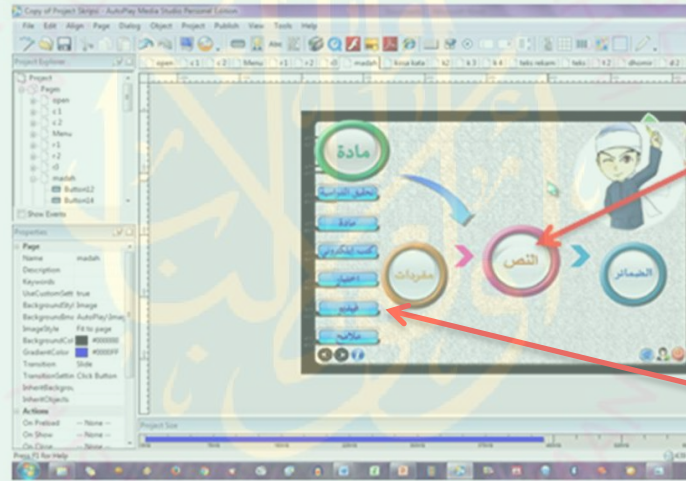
Copy of Project Skripsi - AutoPlay Media Studio Personal Edition

File Edit Align Page Dialog Object Project Publish View Tools Help

open c1 c2 Menu r1 r2 r3 madah kosa kata k2 k3 k4 teks rekam teks t2 dhomir d2

Project Explorer

Project
Pages
open
c1
c2
Menu
r1
r2
r3
madah
Button12
Button14

Show Events

Properties

Page
Name madah
Description
Keywords
UseCustomSett true
BackgroundSty Image
BackgroundIma AutoPlay\Ima
ImageStyle Fit to page
BackgroundCol #000000
GradientColor #0000FF
Transition Slide
TransitionSettin Click Button
InheritBackgro
InheritObjects
Actions
On Preload -- None --
On Show -- None --
On Close -- None --

مادة

تحقيق الدراسة

مادة

كتب إلكترونية

اختبار

تهذيب

ملاحظة

مفردات

النص

الضمائر

Project Size

Press F1 for Help